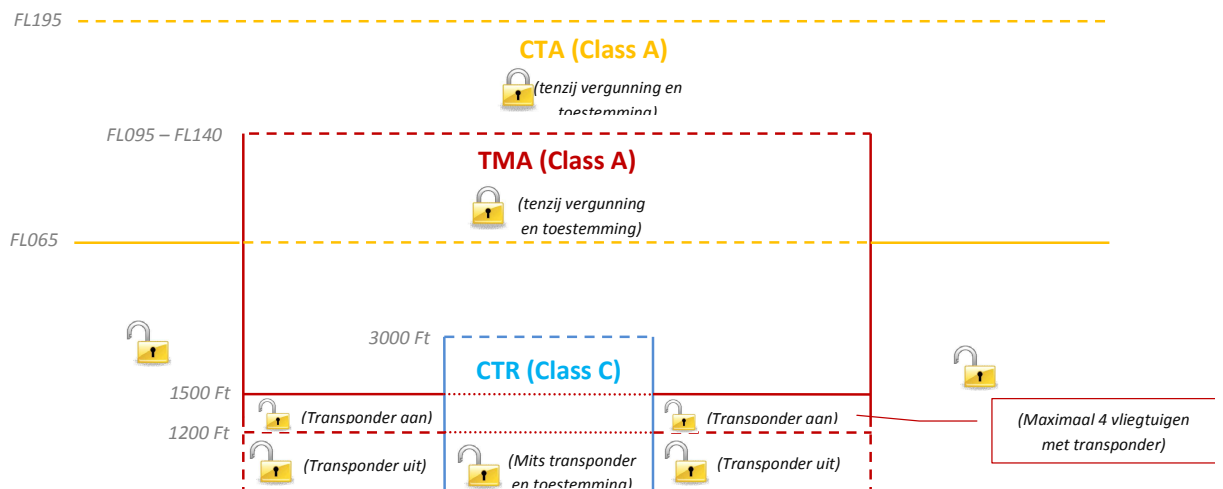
FL195

CTA (Class A)

(tenzij vergunning en toestemming)

FL095 – FL140

TMA (Class A)

(tenzij vergunning en toestemming)

FL065

3000 Ft

CTR (Class C)

1500 Ft

(Transponder aan)

(Transponder aan)

(Maximaal 4 vliegtuigen met transponder)

1200 Ft

(Transponder uit)

(Mits transponder en toestemming)

(Transponder uit)